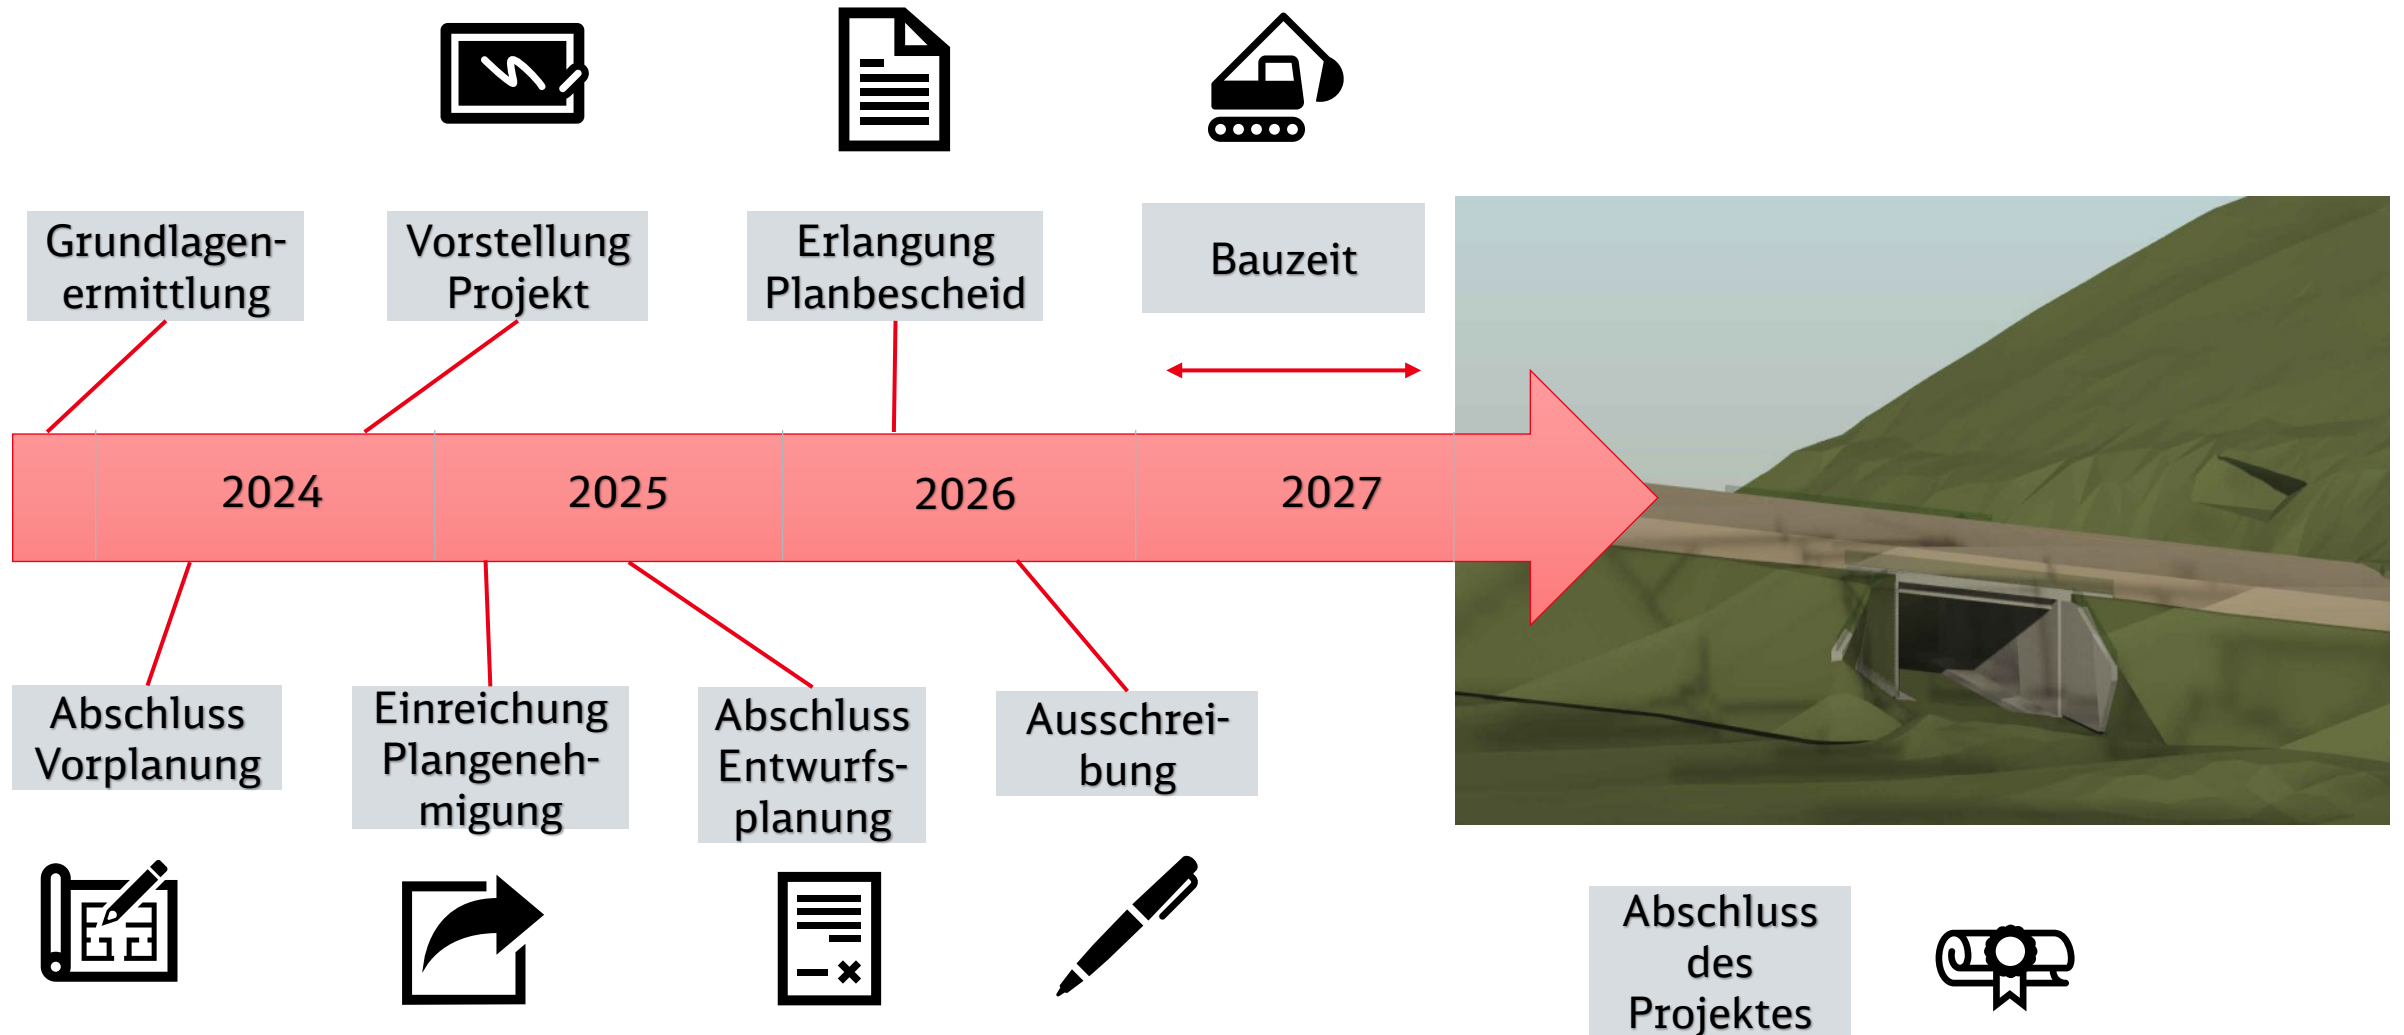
Grundlagenermittlung

Vorstellung Projekt

Erlangung Planbescheid

Bauzeit

2024

2025

2026

2027

Abschluss Vorplanung

Einreichung Plangenehmigung

Abschluss Entwurfsplanung

Ausschreibung

Abschluss des Projektes